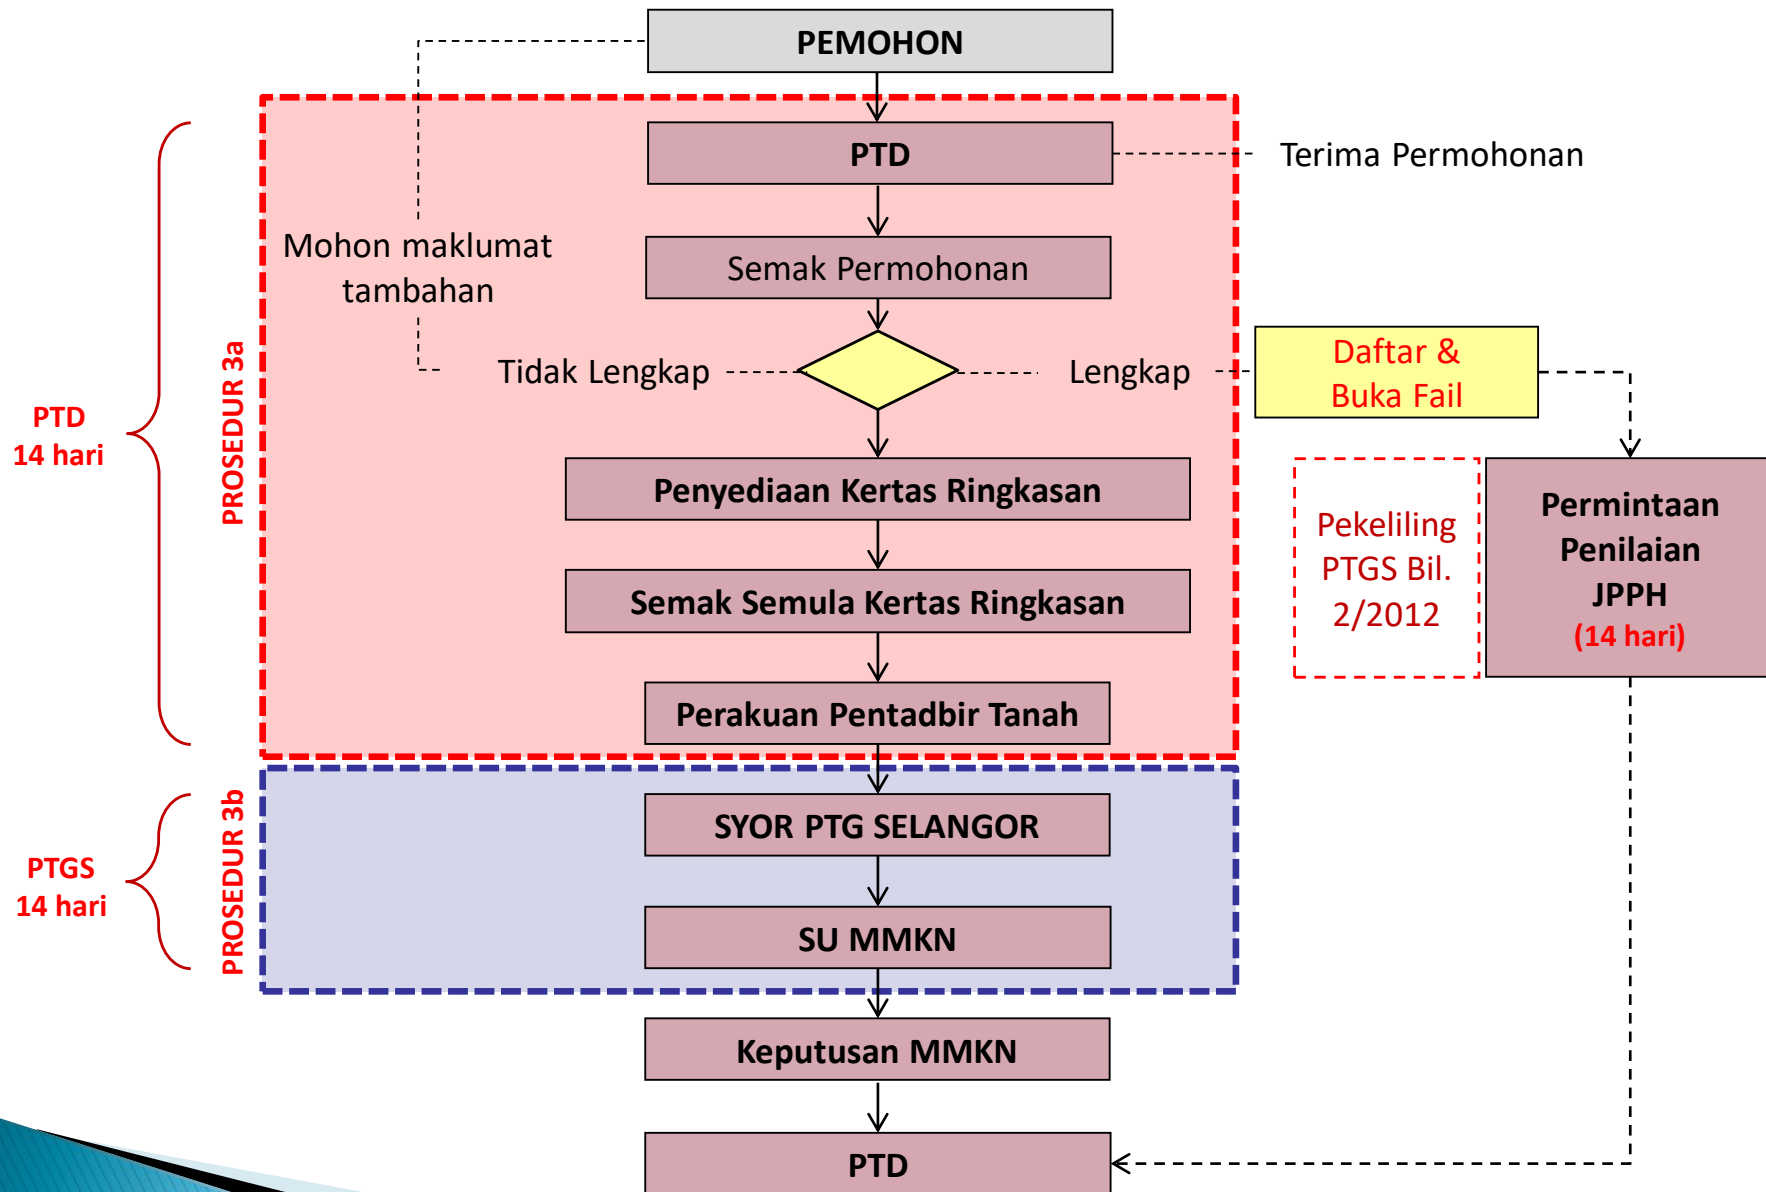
PEMOHON

PTD

Terima Permohonan

Mohon maklumat tambahan

Semak Permohonan

Tidak Lengkap

Lengkap

Daftar & Buka Fail

PTD 14 hari

PROSEDUR 3a

Penyediaan Kertas Ringkasan

Pekeliling PTGS Bil. 2/2012

Permintaan Penilaian JPPH (14 hari)

Semak Semula Kertas Ringkasan

Perakuan Pentadbir Tanah

PTGS 14 hari

PROSEDUR 3b

SYOR PTG SELANGOR

SU MMKN

Keputusan MMKN

PTD